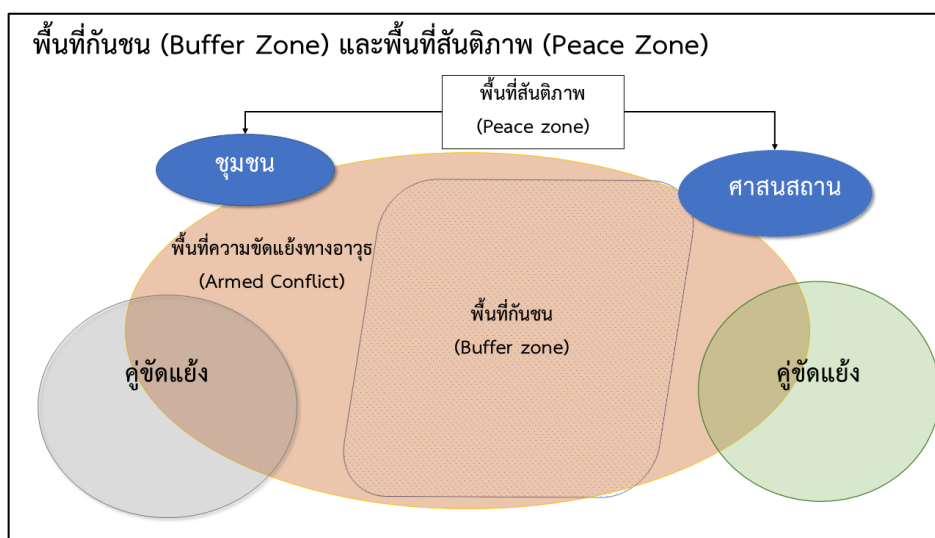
พื้นที่กันชน (Buffer Zone) และพื้นที่สันติภาพ (Peace Zone)

พื้นที่สันติภาพ
(Peace zone)

ชุมชน

ศาสนสถาน

พื้นที่ความขัดแย้งทางอาวุธ
(Armed Conflict)

พื้นที่กันชน
(Buffer zone)

คู่ขัดแย้ง

คู่ขัดแย้ง